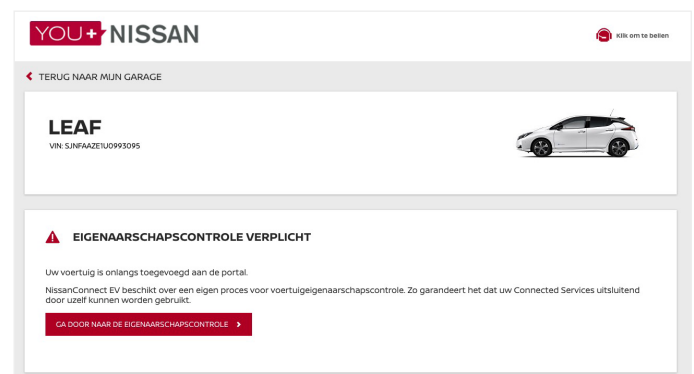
YOU+ NISSAN

Klik om te bellen

TERUG NAAR MIJN GARAGE

LEAF
VIN: SJNFAAZE1U0993095

EIGENAARSCHAPSCONTROLE VERPLICHT

Uw voertuig is onlangs toegevoegd aan de portal.

NissanConnect EV beschikt over een eigen proces voor voertuigeigenaarschapscontrole. Zo garandeert het dat uw Connected Services uitsluitend door uzelf kunnen worden gebruikt.

GA DOOR NAAR DE EIGENAARSCHAPSCONTROLE